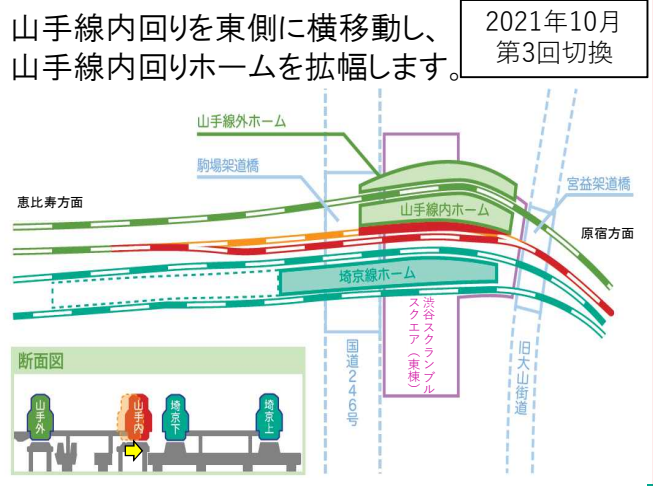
山手線内回りを東側に横移動し、山手線内回りホームを拡幅します。

2021年10月
第3回切換

山手線外ホーム
駒場架道橋
恵比寿方面
山手線内ホーム
宮益架道橋
原宿方面
埼京線ホーム
渋谷スクランブルスクエア（東棟）
国道246号
旧大山街道

断面図
山手外
山手内
埼京下
埼京上